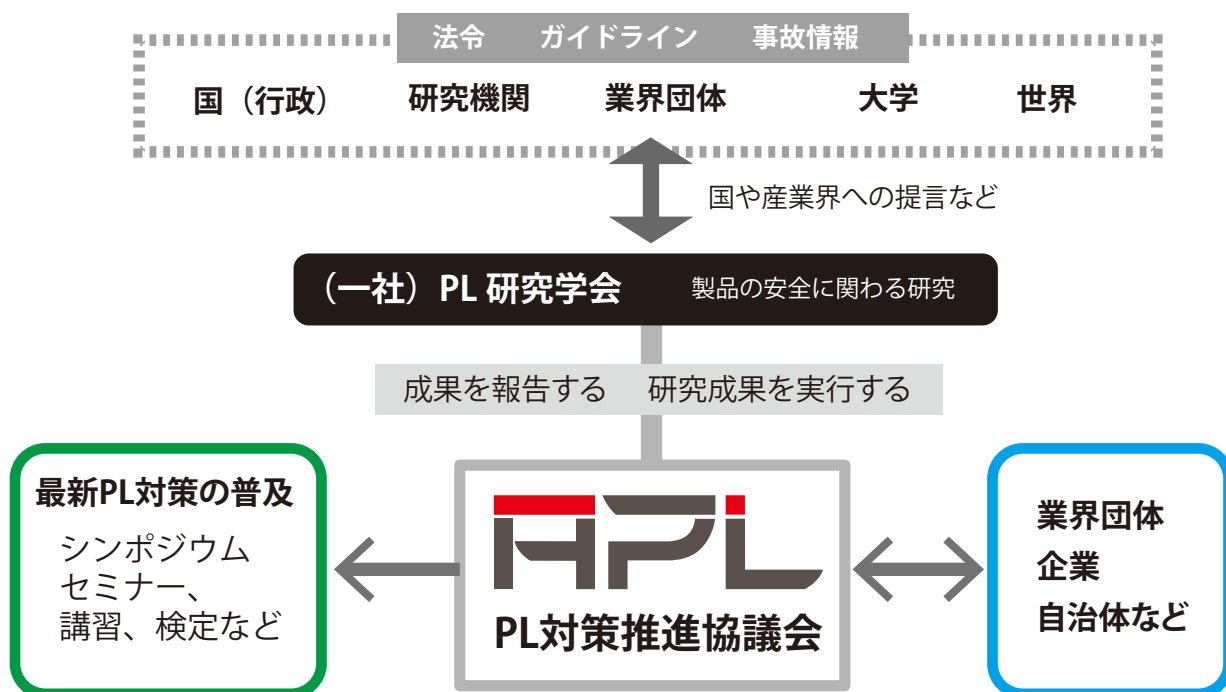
法令　ガイドライン　事故情報

国（行政）　研究機関　業界団体　大学　世界

国や産業界への提言など

（一社）PL 研究学会　製品の安全に関わる研究

成果を報告する　研究成果を実行する

最新PL対策の普及

シンポジウム
セミナー、
講習、検定など

APL

PL対策推進協議会

業界団体
企業
自治体など